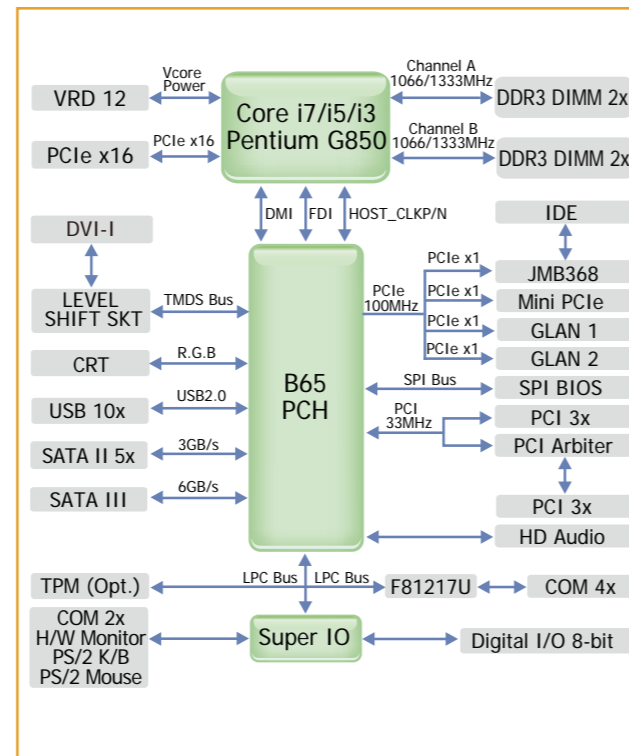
VRD 12
Vcore Power
Core i7/i5/i3 Pentium G850
Channel A 1066/1333MHz
DDR3 DIMM 2x
PCIe x16
PCIe x16
Channel B 1066/1333MHz
DDR3 DIMM 2x
DMI
FDI
HOST_CLKP/N
DVI-I
IDE
PCIe x1
JMB368
LEVEL SHIFT SKT
TMDS Bus
PCIe 100MHz
PCIe x1
Mini PCIe
PCIe x1
GLAN 1
PCIe x1
GLAN 2
CRT
R.G.B
B65 PCH
SPI Bus
SPI BIOS
USB 10x
USB2.0
PCI 33MHz
PCI 3x
PCI Arbiter
SATA II 5x
3GB/s
SATA III
6GB/s
PCI 3x
HD Audio
TPM (Opt.)
LPC Bus
LPC Bus
F81217U
COM 4x
COM 2x H/W Monitor PS/2 K/B PS/2 Mouse
Super IO
Digital I/O 8-bit